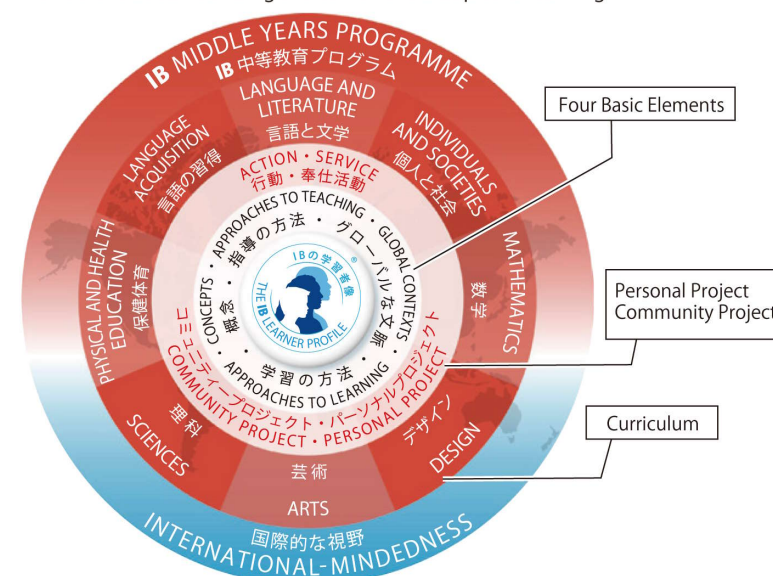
IB MIDDLE YEARS PROGRAMME
IB 中等教育プログラム
LANGUAGE AND LITERATURE
言語と文学
INDIVIDUALS AND SOCIETIES
個人と社会
MATHEMATICS
数学
DESIGN
デザイン
ARTS
芸術
SCIENCES
理科
PHYSICAL AND HEALTH EDUCATION
保健体育
LANGUAGE ACQUISITION
言語の習得
ACTION・SERVICE
行動・奉仕活動
APPROACHES TO TEACHING・GLOBAL CONTEXTS
指導の方法・グローバルな文脈
CONCEPTS・APPROACHES TO LEARNING
概念・学習の方法
IBの学習者像
THE IB LEARNER PROFILE
コミュニティープロジェクト・パーソナルプロジェクト
COMMUNITY PROJECT・PERSONAL PROJECT
INTERNATIONAL-MINDEDNESS
国際的な視野
Four Basic Elements
Personal Project
Community Project
Curriculum